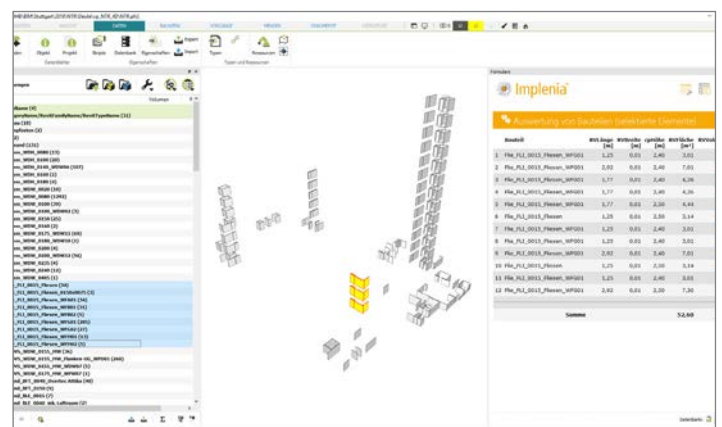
Implenia

Auswertung von Bauteilen (selektierte Elemente)

| | Bauteil | BVLänge [m] | BVBreite [m] | zpHöhe [m] | BVFläche [m²] |
|---|---|---|---|---|---|
| 1 | Flie_FL2_0015_Fliesen_WF601 | 1,25 | 0,01 | 2,40 | 3,01 |
| 2 | Flie_FL2_0015_Fliesen_WF601 | 2,92 | 0,01 | 2,40 | 7,01 |
| 3 | Flie_FL2_0015_Fliesen_WF601 | 1,77 | 0,01 | 2,40 | 4,26 |
| 4 | Flie_FL2_0015_Fliesen_WF601 | 1,77 | 0,01 | 2,40 | 4,26 |
| 5 | Flie_FL2_0015_Fliesen_WF601 | 1,77 | 0,01 | 2,50 | 4,44 |
| 6 | Flie_FL2_0015_Fliesen | 1,25 | 0,01 | 2,55 | 3,14 |
| 7 | Flie_FL2_0015_Fliesen_WF601 | 1,25 | 0,01 | 2,40 | 3,01 |
| 8 | Flie_FL2_0015_Fliesen_WF601 | 1,25 | 0,01 | 2,40 | 3,01 |
| 9 | Flie_FL2_0015_Fliesen_WF601 | 2,92 | 0,01 | 2,40 | 7,01 |
| 10 | Flie_FL2_0015_Fliesen | 1,25 | 0,01 | 2,50 | 3,14 |
| 11 | Flie_FL2_0015_Fliesen_WF601 | 1,25 | 0,01 | 2,40 | 3,01 |
| 12 | Flie_FL2_0015_Fliesen_WF601 | 2,92 | 0,01 | 2,50 | 7,30 |
| | Summe | | | | 52,60 |

Objekt Projekt Bauteile Datenbank Eigenschaften Export Import Typen Ressourcen

Volumen

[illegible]